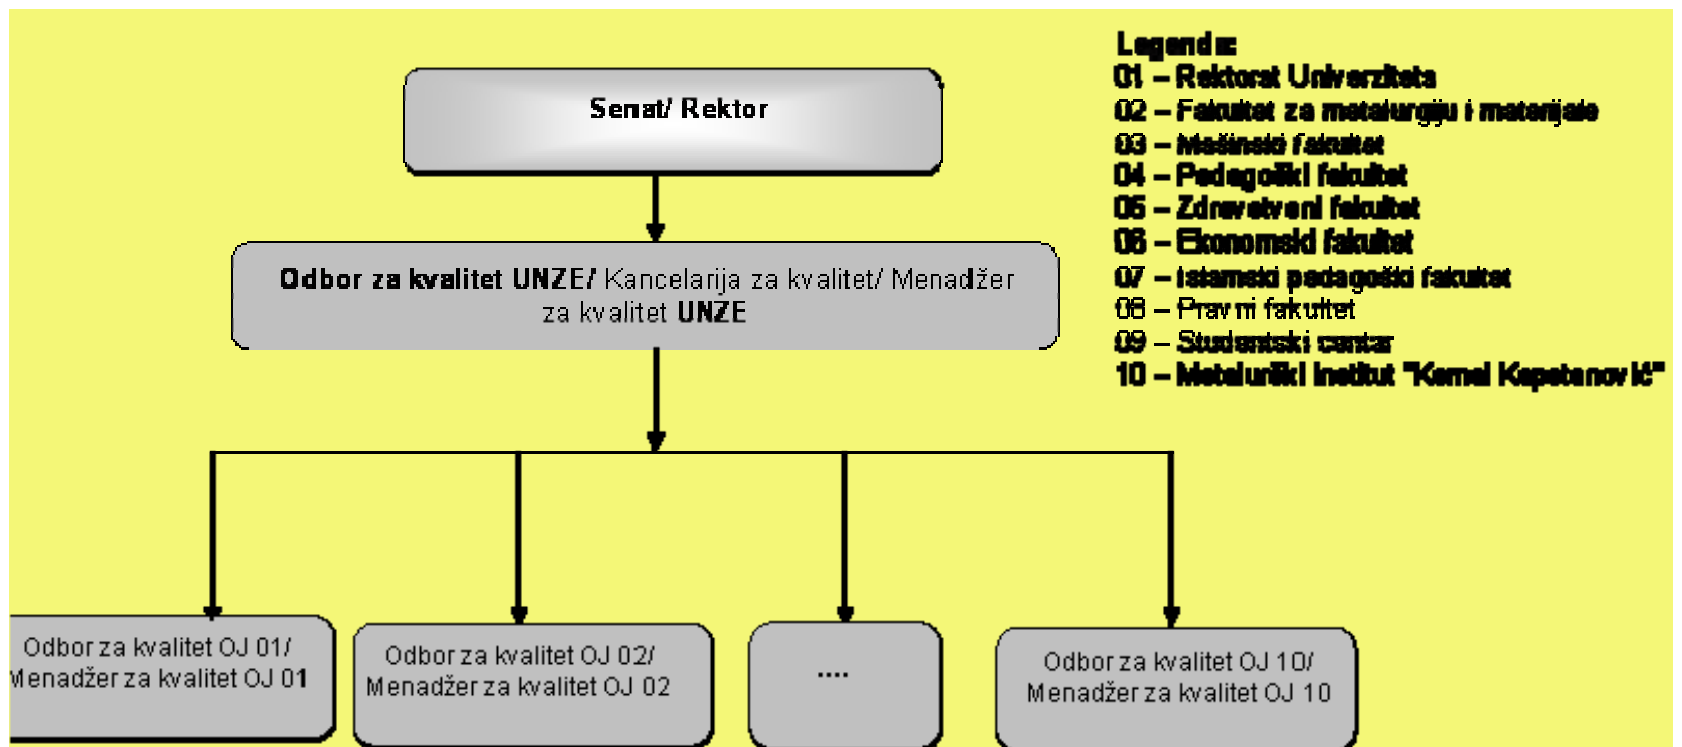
Senat/ Rektor

Odbor za kvalitet UNZE/ Kancelarija za kvalitet/ Menadžer za kvalitet UNZE

Odbor za kvalitet OJ 01/ Menadžer za kvalitet OJ 01

Odbor za kvalitet OJ 02/ Menadžer za kvalitet OJ 02

....

Odbor za kvalitet OJ 10/ Menadžer za kvalitet OJ 10

Legenda:
01 – Rektorat Univerziteta
02 – Fakultet za metalurgiju i materijale
03 – Mašinski fakultet
04 – Pedagoški fakultet
05 – Zdravstveni fakultet
06 – Ekonomski fakultet
07 – Islamski pedagoški fakultet
08 – Pravni fakultet
09 – Studentski centar
10 – Metalurški institut "Kemal Kapetanović"